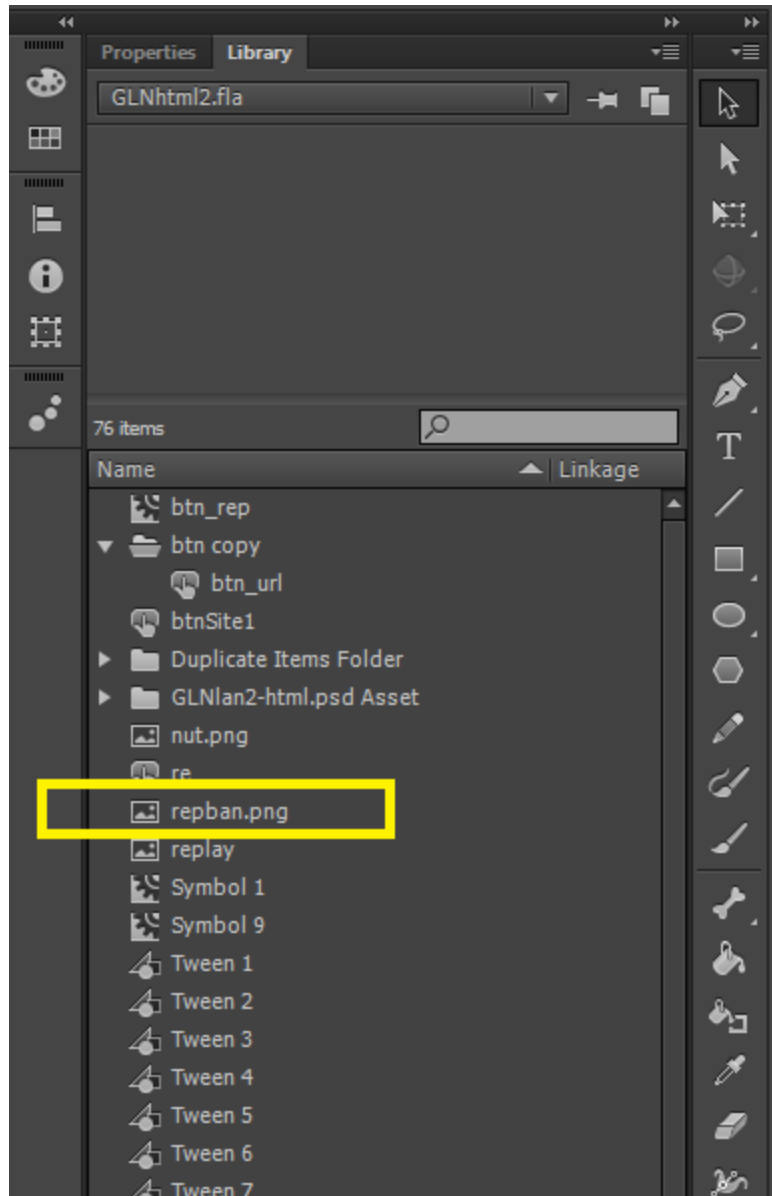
Properties Library

GLNhtml2.fla

76 items

Name Linkage

btn_rep
btn copy
btn_url
btnSite1
Duplicate Items Folder
GLNlan2-html.psd Asset
nut.png
re
repban.png
replay
Symbol 1
Symbol 9
Tween 1
Tween 2
Tween 3
Tween 4
Tween 5
Tween 6
Tween 7

T